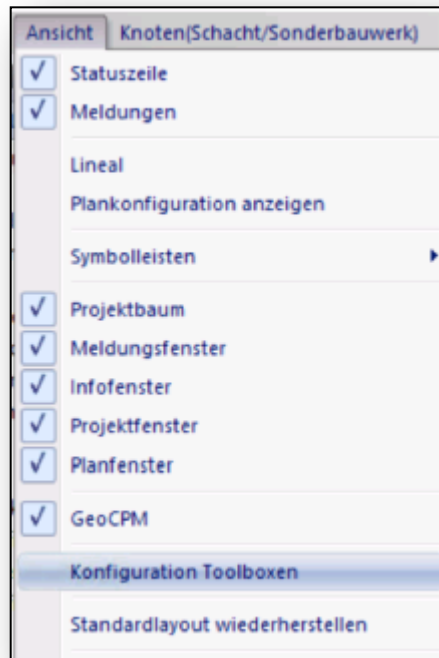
Ansicht Knoten(Schacht/Sonderbauwerk)

✓ Statuszeile
✓ Meldungen

Lineal
Plankonfiguration anzeigen

Symbolleisten

✓ Projektbaum
✓ Meldungsfenster
✓ Infofenster
✓ Projektfenster
✓ Planfenster

✓ GeoCPM

Konfiguration Toolboxen

Standardlayout wiederherstellen